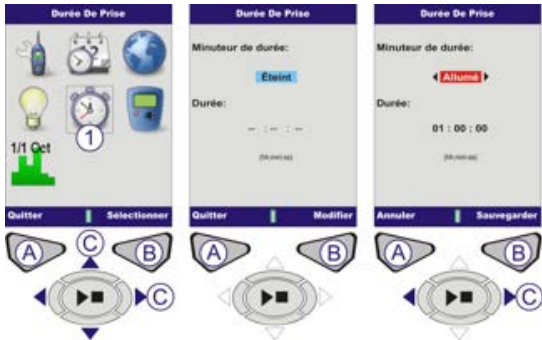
Durée De Prise

1/1 Oct

1

Quitter | Sélectionner

A C B C

Durée De Prise

Minuteur de durée:

Éteint

Durée:

-- : -- : --

(hh:mm:ss)

Quitter | Modifier

A B

Durée De Prise

Minuteur de durée:

Allumé

Durée:

01 : 00 : 00

(hh:mm:ss)

Annuler | Sauvegarder

A B C